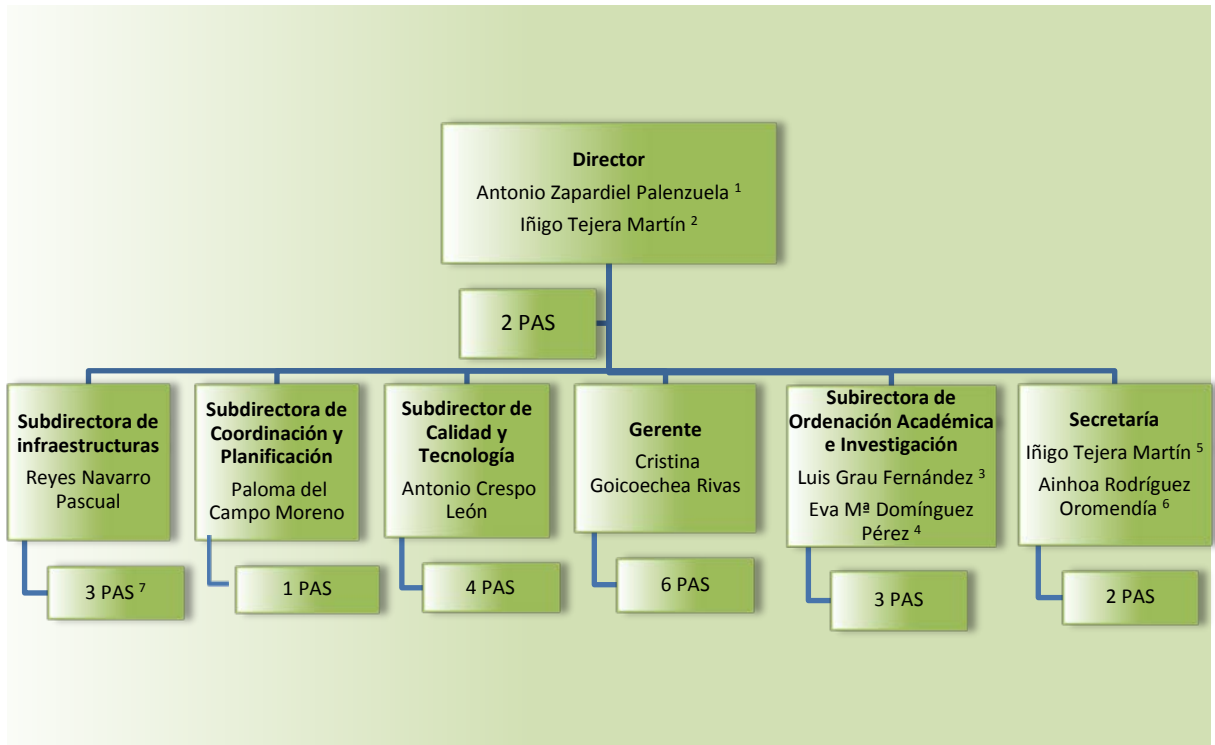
**Director**
Antonio Zapardiel Palenzuela $^{1}$
Iñigo Tejera Martín $^{2}$

2 PAS

**Subdirectora de infraestructuras**
Reyes Navarro Pascual

3 PAS $^{7}$

**Subdirectora de Coordinación y Planificación**
Paloma del Campo Moreno

1 PAS

**Subdirector de Calidad y Tecnología**
Antonio Crespo León

4 PAS

**Gerente**
Cristina Goicoechea Rivas

6 PAS

**Subirectora de Ordenación Académica e Investigación**
Luis Grau Fernández $^{3}$
Eva Mª Domínguez Pérez $^{4}$

3 PAS

**Secretaría**
Iñigo Tejera Martín $^{5}$
Ainhoa Rodríguez Oromendía $^{6}$

2 PAS